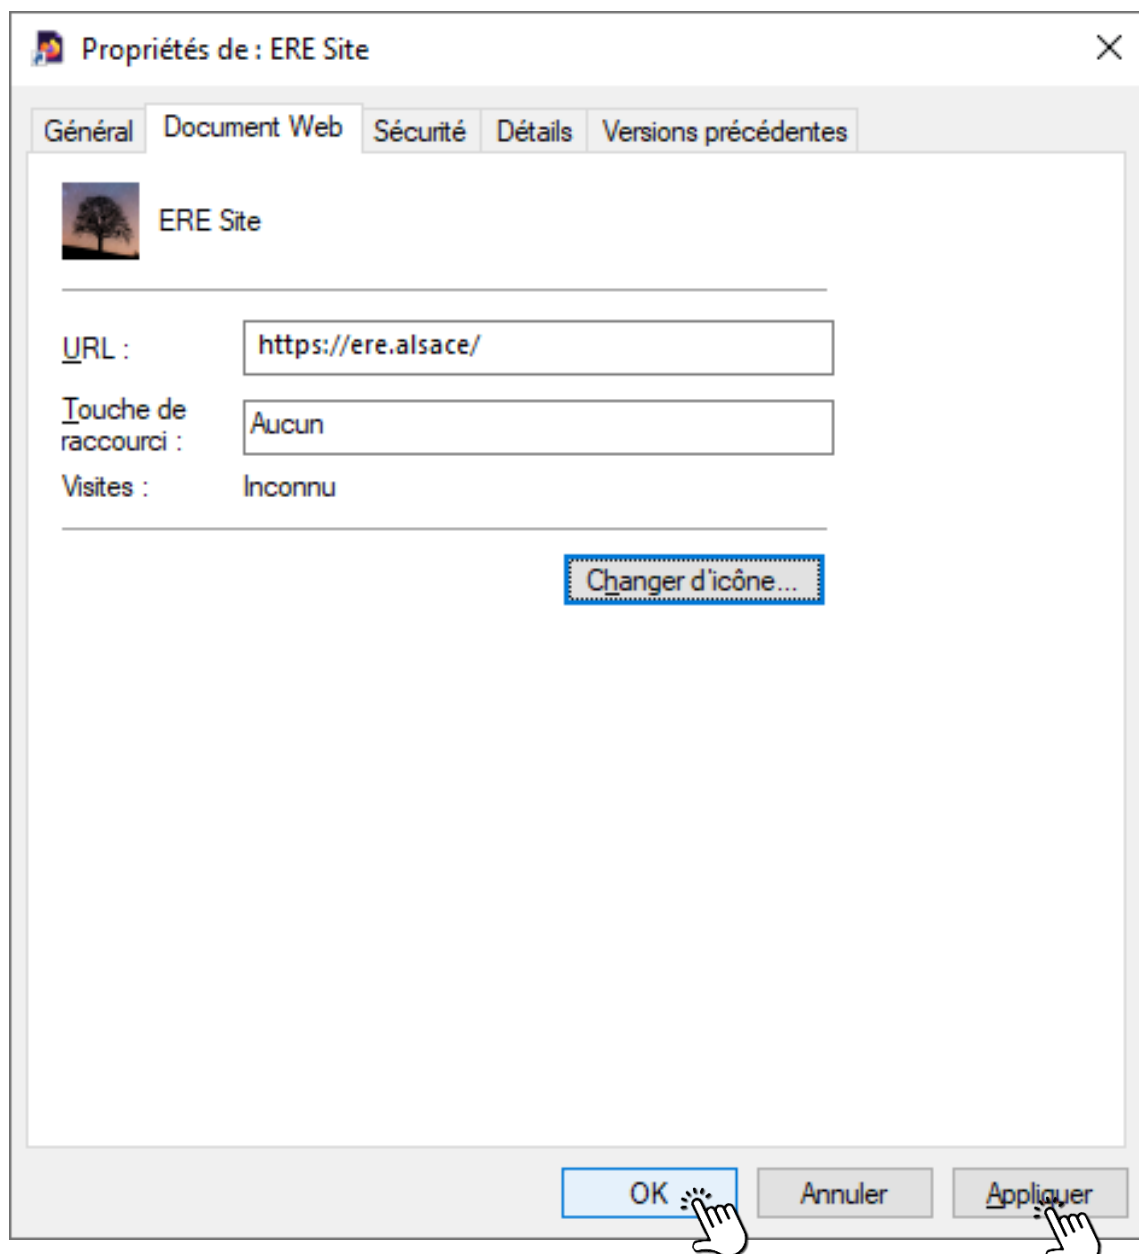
Propriétés de : ERE Site

Général | Document Web | Sécurité | Détails | Versions précédentes

ERE Site

URL : https://ere.alsace/

Touche de raccourci : Aucun

Visites : Inconnu

Changer d'icône...

OK | Annuler | Appliquer